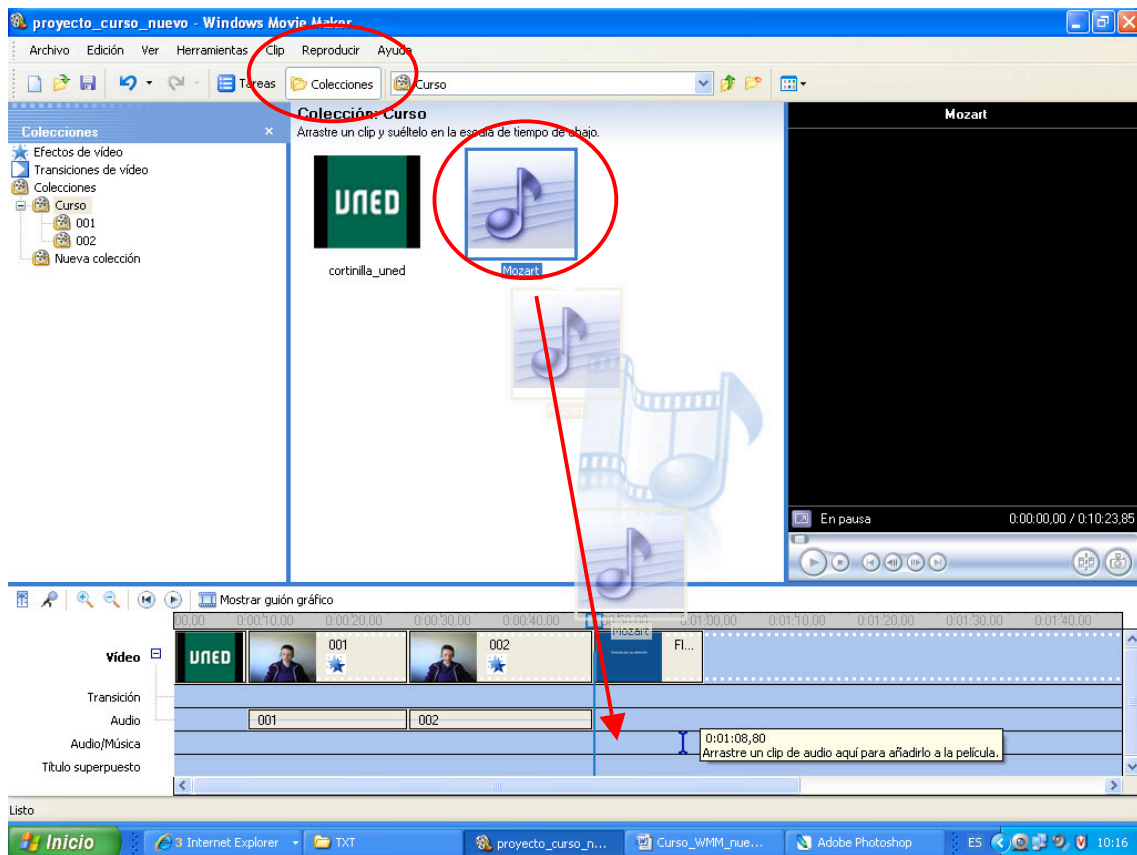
proyecto_curso_nuevo - Windows Movie Maker

Archivo Edición Ver Herramientas Clip Reproducir Ayuda

Tareas Colecciones Curso

Colecciones

Efectos de vídeo
Transiciones de vídeo
Colecciones
Curso
001
002
Nueva colección

Colección: Curso
Arrastre un clip y suéltelo en la escala de tiempo de abajo.

UNED
cortinilla_uned

Mozart

Mozart

En pausa 0:00:00,00 / 0:10:23,85

Mostrar guión gráfico

00,00 0:00:10,00 0:00:20,00 0:00:30,00 0:00:40,00 0:00:50,00 0:01:00,00 0:01:10,00 0:01:20,00 0:01:30,00 0:01:40,00

Vídeo
UNED
001
002
Mozart
Fi...

Transición
Audio
001
002
Audio/Música
0:01:08,80
Arrastre un clip de audio aquí para añadirlo a la película.
Título superpuesto

Listo

Inicio 3 Internet Explorer TXT proyecto_curso_n... Curso_WMM_nue... Adobe Photoshop ES 10:16